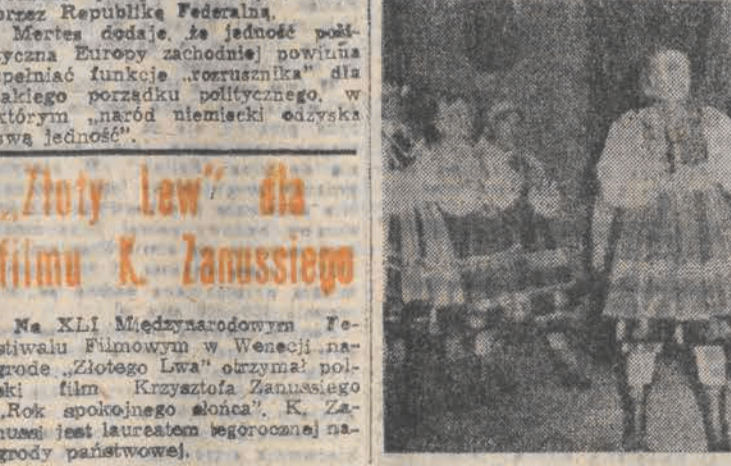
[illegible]rzez Republikę Federalną.

Mertes dodaje, że jedność poli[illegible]tyczna Europy zachodniej powinna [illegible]pełniać funkcje „rozrusznika" dla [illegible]akiego porządku politycznego, w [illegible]którym „naród niemiecki odzyska swą jedność".

„Złoty Lew" dla filmu K. Zanussiego

Na XLI Międzynarodowym Festiwalu Filmowym w Wenecji nagrodę „Złotego Lwa" otrzymał pol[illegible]ski film Krzysztofa Zanussiego „Rok spokojnego słońca". K. Zanussi jest laureatem tegorocznej nagrody państwowej.